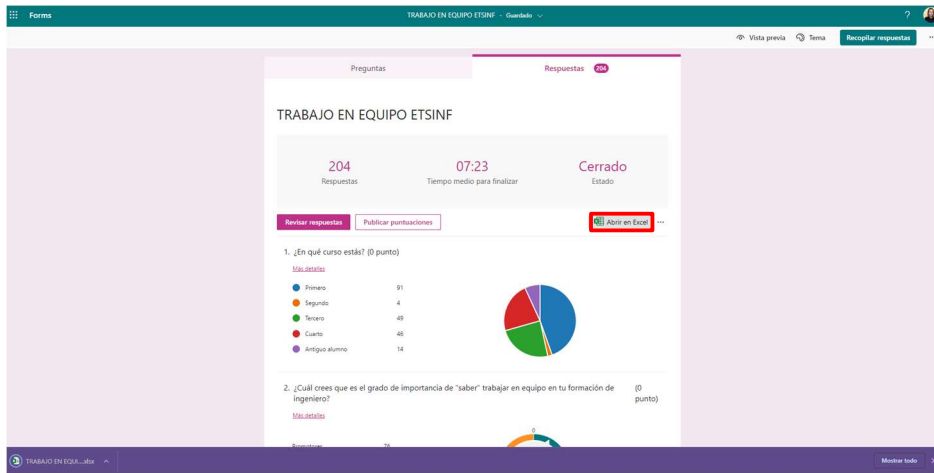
Forms

TRABAJO EN EQUIPO ETSINF - Guardado

?

Vista previa Tema Recopilar respuestas ...

Preguntas

Respuestas 204

TRABAJO EN EQUIPO ETSINF

204
Respuestas

07:23
Tiempo medio para finalizar

Cerrado
Estado

Revisar respuestas Publicar puntuaciones

Abrir en Excel ...

1. ¿En qué curso estás? (0 punto)

Más detalles

| | |
|---|---|
| Primero | 91 |
| Segundo | 4 |
| Tercero | 49 |
| Cuarto | 46 |
| Antiguo alumno | 14 |

2. ¿Cuál crees que es el grado de importancia de "saber" trabajar en equipo en tu formación de ingeniero? (0 punto)

Más detalles

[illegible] 76

0

TRABAJO EN EQUI....xlsx

Mostrar todo